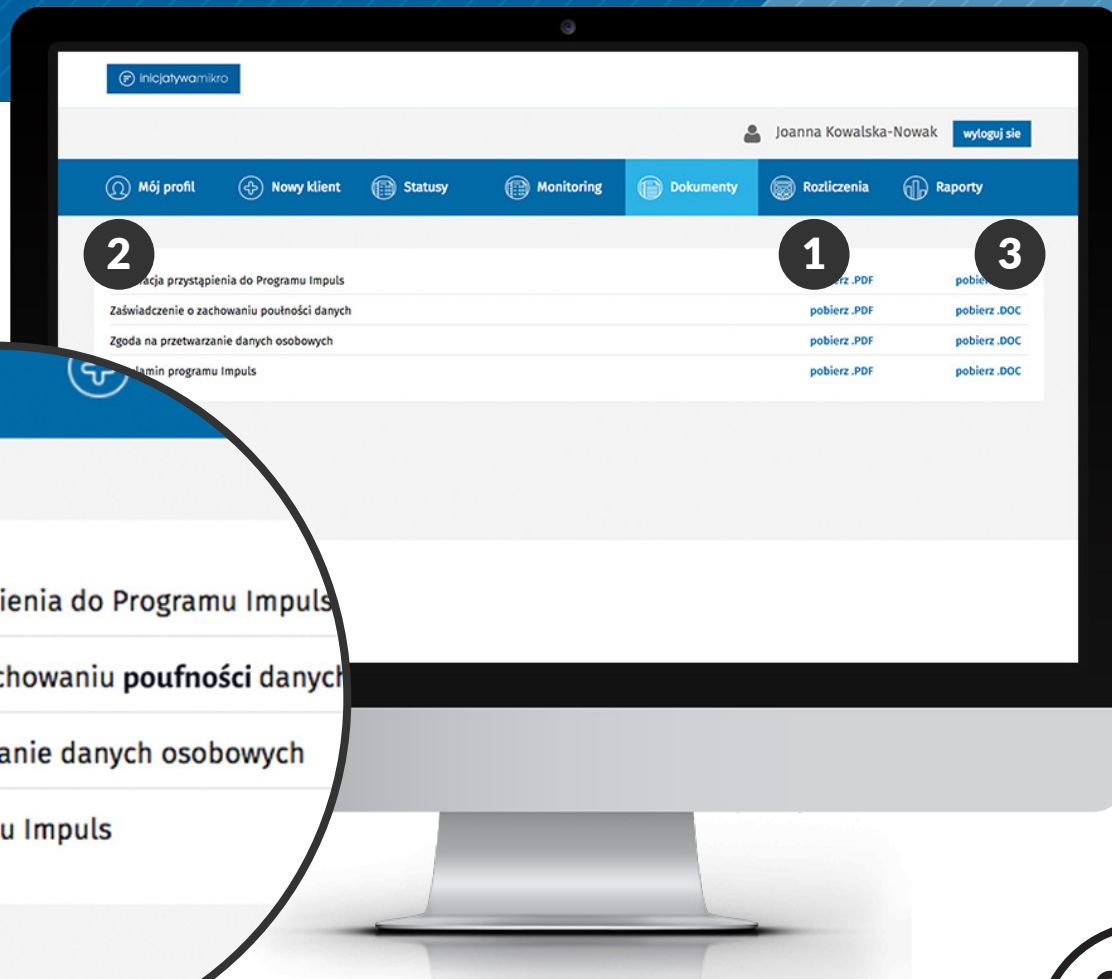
inicjatywamikro

Joanna Kowalska-Nowak wyloguj sie

Mój profil
Nowy klient
Statusy
Monitoring
Dokumenty
Rozliczenia
Raporty

2
1
3

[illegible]racja przystąpienia do Programu Impuls | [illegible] .PDF | pobier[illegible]
Zaświadczenie o zachowaniu poufności danych | pobierz .PDF | pobierz .DOC
Zgoda na przetwarzanie danych osobowych | pobierz .PDF | pobierz .DOC
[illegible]lamin programu Impuls | pobierz .PDF | pobierz .DOC

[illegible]ienia do Programu Impuls
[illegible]chowaniu poufności danych
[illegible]anie danych osobowych
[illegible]u Impuls